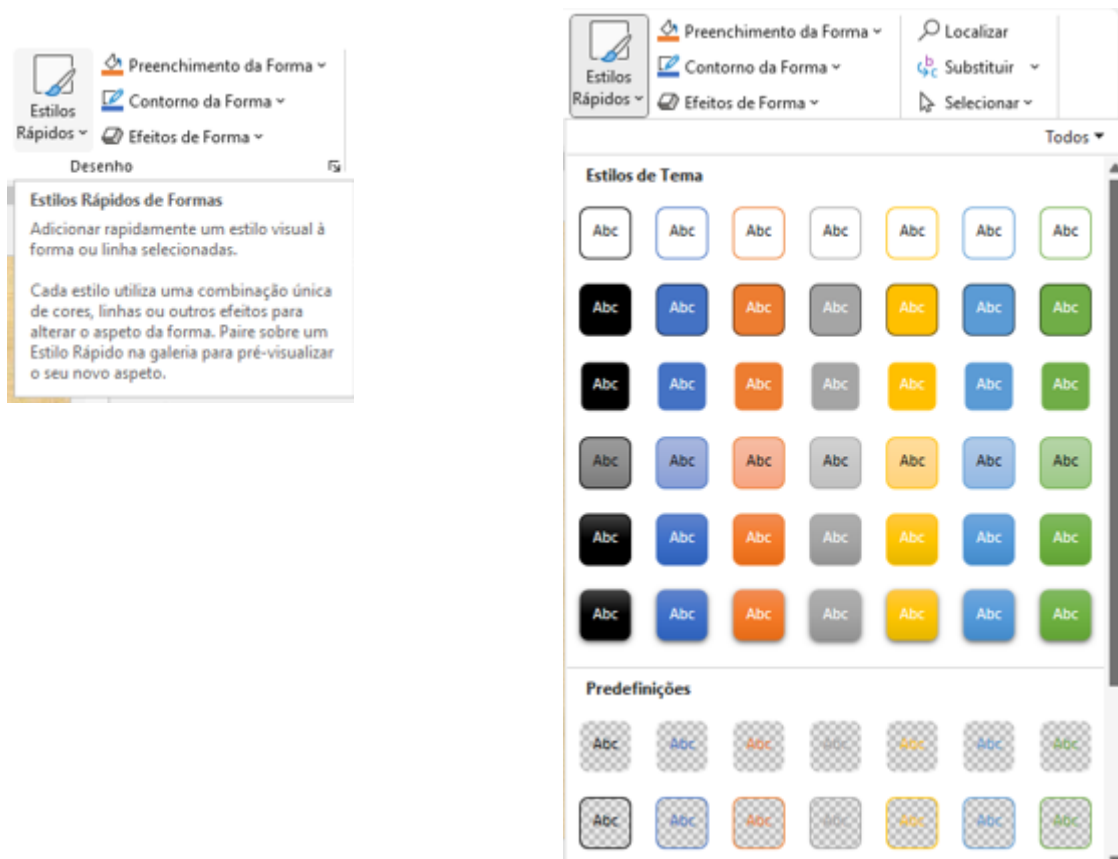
Estilos Rápidos
Preenchimento da Forma
Contorno da Forma
Efeitos de Forma
Desenho

Estilos Rápidos de Formas
Adicionar rapidamente um estilo visual à forma ou linha selecionadas.

Cada estilo utiliza uma combinação única de cores, linhas ou outros efeitos para alterar o aspeto da forma. Paire sobre um Estilo Rápido na galeria para pré-visualizar o seu novo aspeto.

Estilos Rápidos
Preenchimento da Forma
Contorno da Forma
Efeitos de Forma
Localizar
Substituir
Selecionar
Todos

Estilos de Tema
Abc Abc Abc Abc Abc Abc Abc
Abc Abc Abc Abc Abc Abc Abc
Abc Abc Abc Abc Abc Abc Abc
Abc Abc Abc Abc Abc Abc Abc
Abc Abc Abc Abc Abc Abc Abc
Abc Abc Abc Abc Abc Abc Abc

Predefinições
Abc Abc Abc Abc Abc Abc Abc
Abc Abc Abc Abc Abc Abc Abc